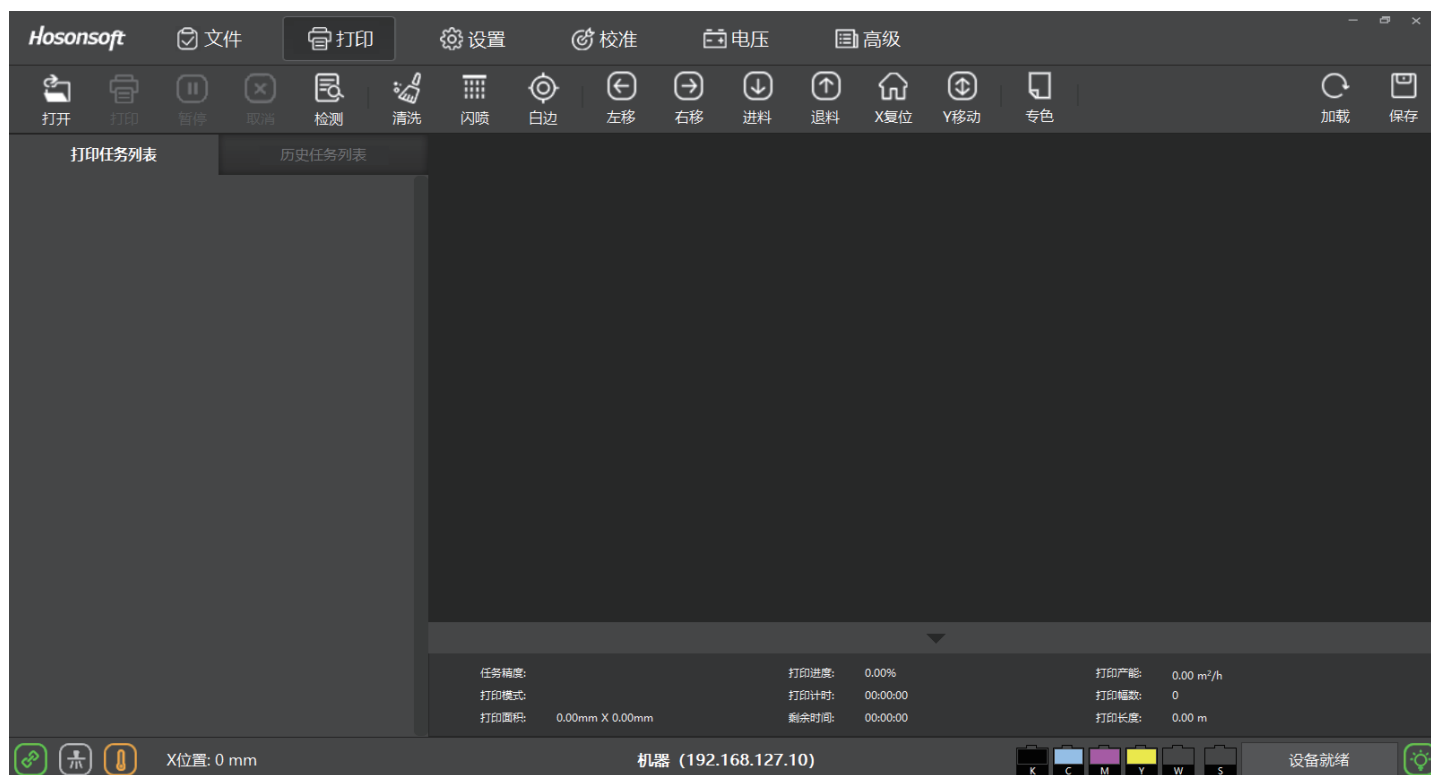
Hosonsoft 文件 打印 设置 校准 电压 高级

打开 打印 暂停 取消 检测 清洗 闪喷 白边 左移 右移 进料 退料 X复位 Y移动 专色 加载 保存

打印任务列表 历史任务列表

任务精度:
打印模式:
打印面积: 0.00mm X 0.00mm

打印进度: 0.00%
打印计时: 00:00:00
剩余时间: 00:00:00

打印产能: 0.00 $m^2/h$
打印幅数: 0
打印长度: 0.00 m

X位置: 0 mm
机器 (192.168.127.10)
K C M Y W S
设备就绪